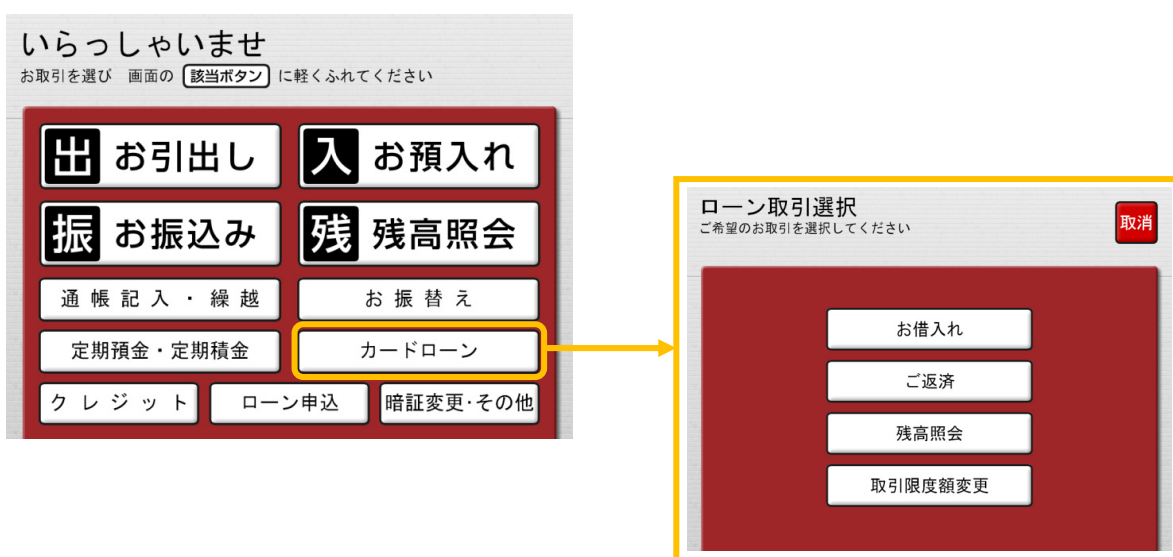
いらっしゃいませ
お取引を選び　画面の 該当ボタン に軽くふれてください

出 お引出し
入 お預入れ
振 お振込み
残 残高照会
通帳記入・繰越
お振替え
定期預金・定期積金
カードローン
クレジット
ローン申込
暗証変更･その他

ローン取引選択
ご希望のお取引を選択してください
取消

お借入れ
ご返済
残高照会
取引限度額変更